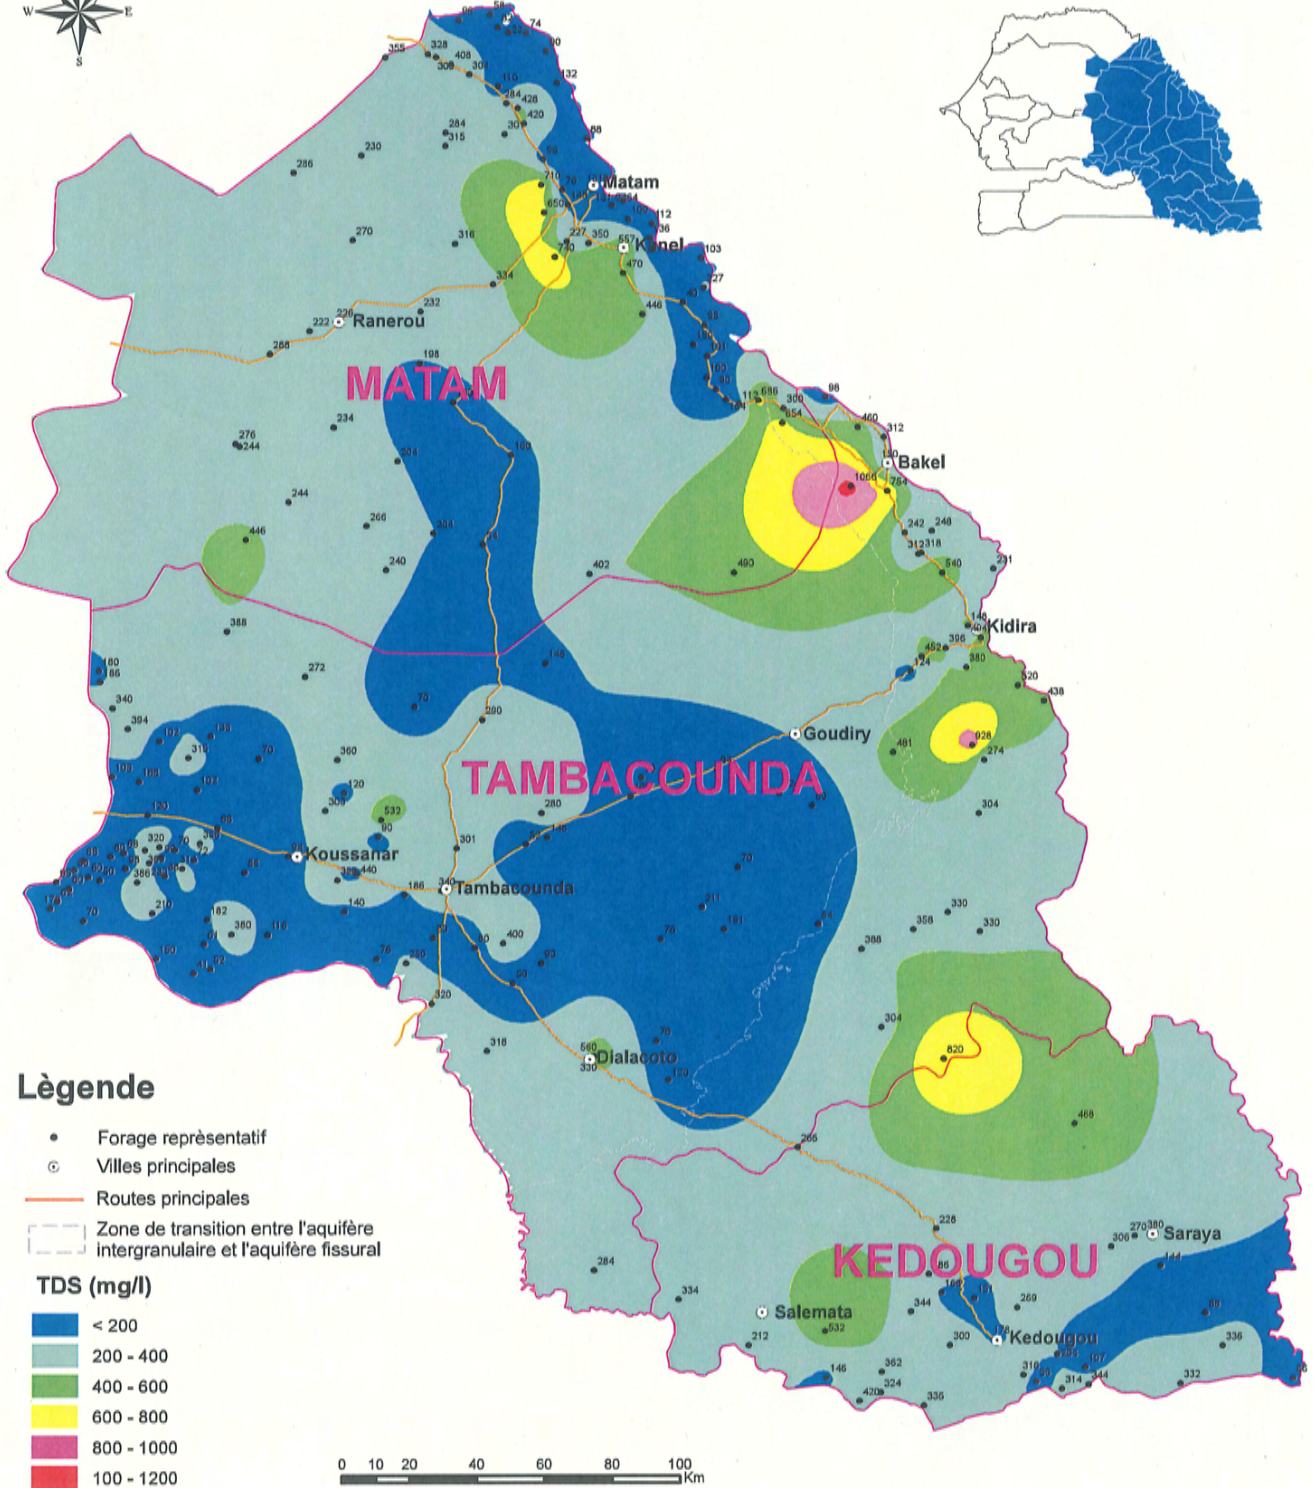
W E S

Matam
Kanel
Ranerou
MATAM
Bakel
Kidira
Goudiry
TAMBACOUNDA
Koussanar
Tambacounda
Dialacoto
KEDOUGOU
Saraya
Salemata
Kedougou

355 328 408 300 304 110 284 428 420 300 284 315 230 286 270 316 710 650 227 350 557 470 334 226 222 232 288 198 234 276 244 160 304 244 266 240 304 402 446 388 272 180 186 340 394 70 102 318 70 120 360 532 90 301 280 340 186 140 116 182 380 150 210 320 386 400 318 560 330 266 468 820 304 358 330 330 388 304 928 481 274 396 452 124 380 520 438 242 248 312 318 540 231 148 1066 784 312 460 300 654 113 686 98 490 228 306 270 380 144 284 334 212 532 146 362 420 324 336 300 344 269 316 314 344 332 336 103 27 446 112 136

Lègende
Forage reprèsentatif
Villes principales
Routes principales
Zone de transition entre l'aquifère intergranulaire et l'aquifère fissural
TDS (mg/l)
< 200
200 - 400
400 - 600
600 - 800
800 - 1000
100 - 1200

0 10 20 40 60 80 100 Km